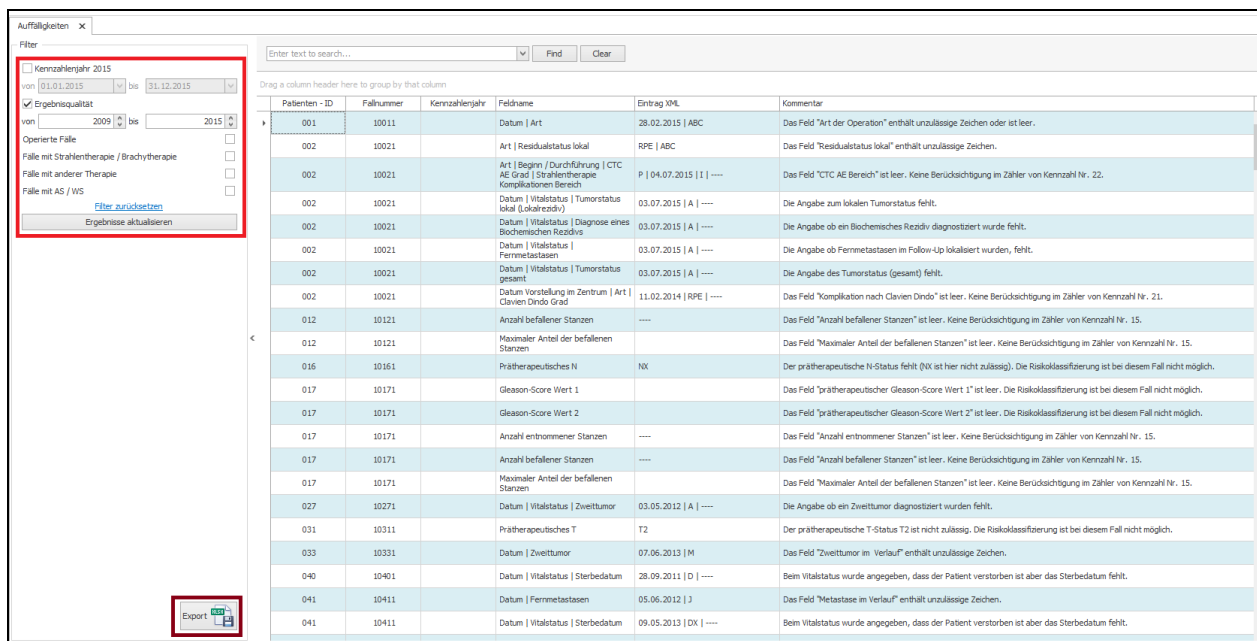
Auffälligkeiten ×

Filter

Kennzahlenjahr 2015
von 01.01.2015 bis 31.12.2015
Ergebnisqualität
von 2009 bis 2015
Operierte Fälle
Fälle mit Strahlentherapie / Brachytherapie
Fälle mit anderer Therapie
Fälle mit AS / WS
Filter zurücksetzen
Ergebnisse aktualisieren

Export XLSX

Enter text to search... Find Clear

Drag a column header here to group by that column

| Patienten - ID | Fallnummer | Kennzahlenjahr | Feldname | Eintrag XML | Kommentar |
|---|---|---|---|---|---|
| 001 | 10011 | | Datum \| Art | 28.02.2015 \| ABC | Das Feld "Art der Operation" enthält unzulässige Zeichen oder ist leer. |
| 002 | 10021 | | Art \| Residualstatus lokal | RPE \| ABC | Das Feld "Residualstatus lokal" enthält unzulässige Zeichen. |
| 002 | 10021 | | Art \| Beginn / Durchführung \| CTC AE Grad \| Strahlentherapie Komplikationen Bereich | P \| 04.07.2015 \| I \| ---- | Das Feld "CTC AE Bereich" ist leer. Keine Berücksichtigung im Zähler von Kennzahl Nr. 22. |
| 002 | 10021 | | Datum \| Vitalstatus \| Tumorstatus lokal (Lokalrezidiv) | 03.07.2015 \| A \| ---- | Die Angabe zum lokalen Tumorstatus fehlt. |
| 002 | 10021 | | Datum \| Vitalstatus \| Diagnose eines Biochemischen Rezidivs | 03.07.2015 \| A \| ---- | Die Angabe ob ein Biochemisches Rezidiv diagnostiziert wurde fehlt. |
| 002 | 10021 | | Datum \| Vitalstatus \| Fernmetastasen | 03.07.2015 \| A \| ---- | Die Angabe ob Fernmetastasen im Follow-Up lokalisiert wurden, fehlt. |
| 002 | 10021 | | Datum \| Vitalstatus \| Tumorstatus gesamt | 03.07.2015 \| A \| ---- | Die Angabe des Tumorstatus (gesamt) fehlt. |
| 002 | 10021 | | Datum Vorstellung im Zentrum \| Art \| Clavien Dindo Grad | 11.02.2014 \| RPE \| ---- | Das Feld "Komplikation nach Clavien Dindo" ist leer. Keine Berücksichtigung im Zähler von Kennzahl Nr. 21. |
| 012 | 10121 | | Anzahl befallener Stanzen | ---- | Das Feld "Anzahl befallener Stanzen" ist leer. Keine Berücksichtigung im Zähler von Kennzahl Nr. 15. |
| 012 | 10121 | | Maximaler Anteil der befallenen Stanzen | | Das Feld "Maximaler Anteil der befallenen Stanzen" ist leer. Keine Berücksichtigung im Zähler von Kennzahl Nr. 15. |
| 016 | 10161 | | Prätherapeutisches N | NX | Der prätherapeutische N-Status fehlt (NX ist hier nicht zulässig). Die Risikoklassifizierung ist bei diesem Fall nicht möglich. |
| 017 | 10171 | | Gleason-Score Wert 1 | | Das Feld "prätherapeutischer Gleason-Score Wert 1" ist leer. Die Risikoklassifizierung ist bei diesem Fall nicht möglich. |
| 017 | 10171 | | Gleason-Score Wert 2 | | Das Feld "prätherapeutischer Gleason-Score Wert 2" ist leer. Die Risikoklassifizierung ist bei diesem Fall nicht möglich. |
| 017 | 10171 | | Anzahl entnommener Stanzen | ---- | Das Feld "Anzahl entnommener Stanzen" ist leer. Keine Berücksichtigung im Zähler von Kennzahl Nr. 15. |
| 017 | 10171 | | Anzahl befallener Stanzen | ---- | Das Feld "Anzahl befallener Stanzen" ist leer. Keine Berücksichtigung im Zähler von Kennzahl Nr. 15. |
| 017 | 10171 | | Maximaler Anteil der befallenen Stanzen | | Das Feld "Maximaler Anteil der befallenen Stanzen" ist leer. Keine Berücksichtigung im Zähler von Kennzahl Nr. 15. |
| 027 | 10271 | | Datum \| Vitalstatus \| Zweittumor | 03.05.2012 \| A \| ---- | Die Angabe ob ein Zweittumor diagnostiziert wurden fehlt. |
| 031 | 10311 | | Prätherapeutisches T | T2 | Der prätherapeutische T-Status T2 ist nicht zulässig. Die Risikoklassifizierung ist bei diesem Fall nicht möglich. |
| 033 | 10331 | | Datum \| Zweittumor | 07.06.2013 \| M | Das Feld "Zweittumor im Verlauf" enthält unzulässige Zeichen. |
| 040 | 10401 | | Datum \| Vitalstatus \| Sterbedatum | 28.09.2011 \| D \| ---- | Beim Vitalstatus wurde angegeben, dass der Patient verstorben ist aber das Sterbedatum fehlt. |
| 041 | 10411 | | Datum \| Fernmetastasen | 05.06.2012 \| J | Das Feld "Metastase im Verlauf" enthält unzulässige Zeichen. |
| 041 | 10411 | | Datum \| Vitalstatus \| Sterbedatum | 09.05.2013 \| DX \| ---- | Beim Vitalstatus wurde angegeben, dass der Patient verstorben ist aber das Sterbedatum fehlt. |